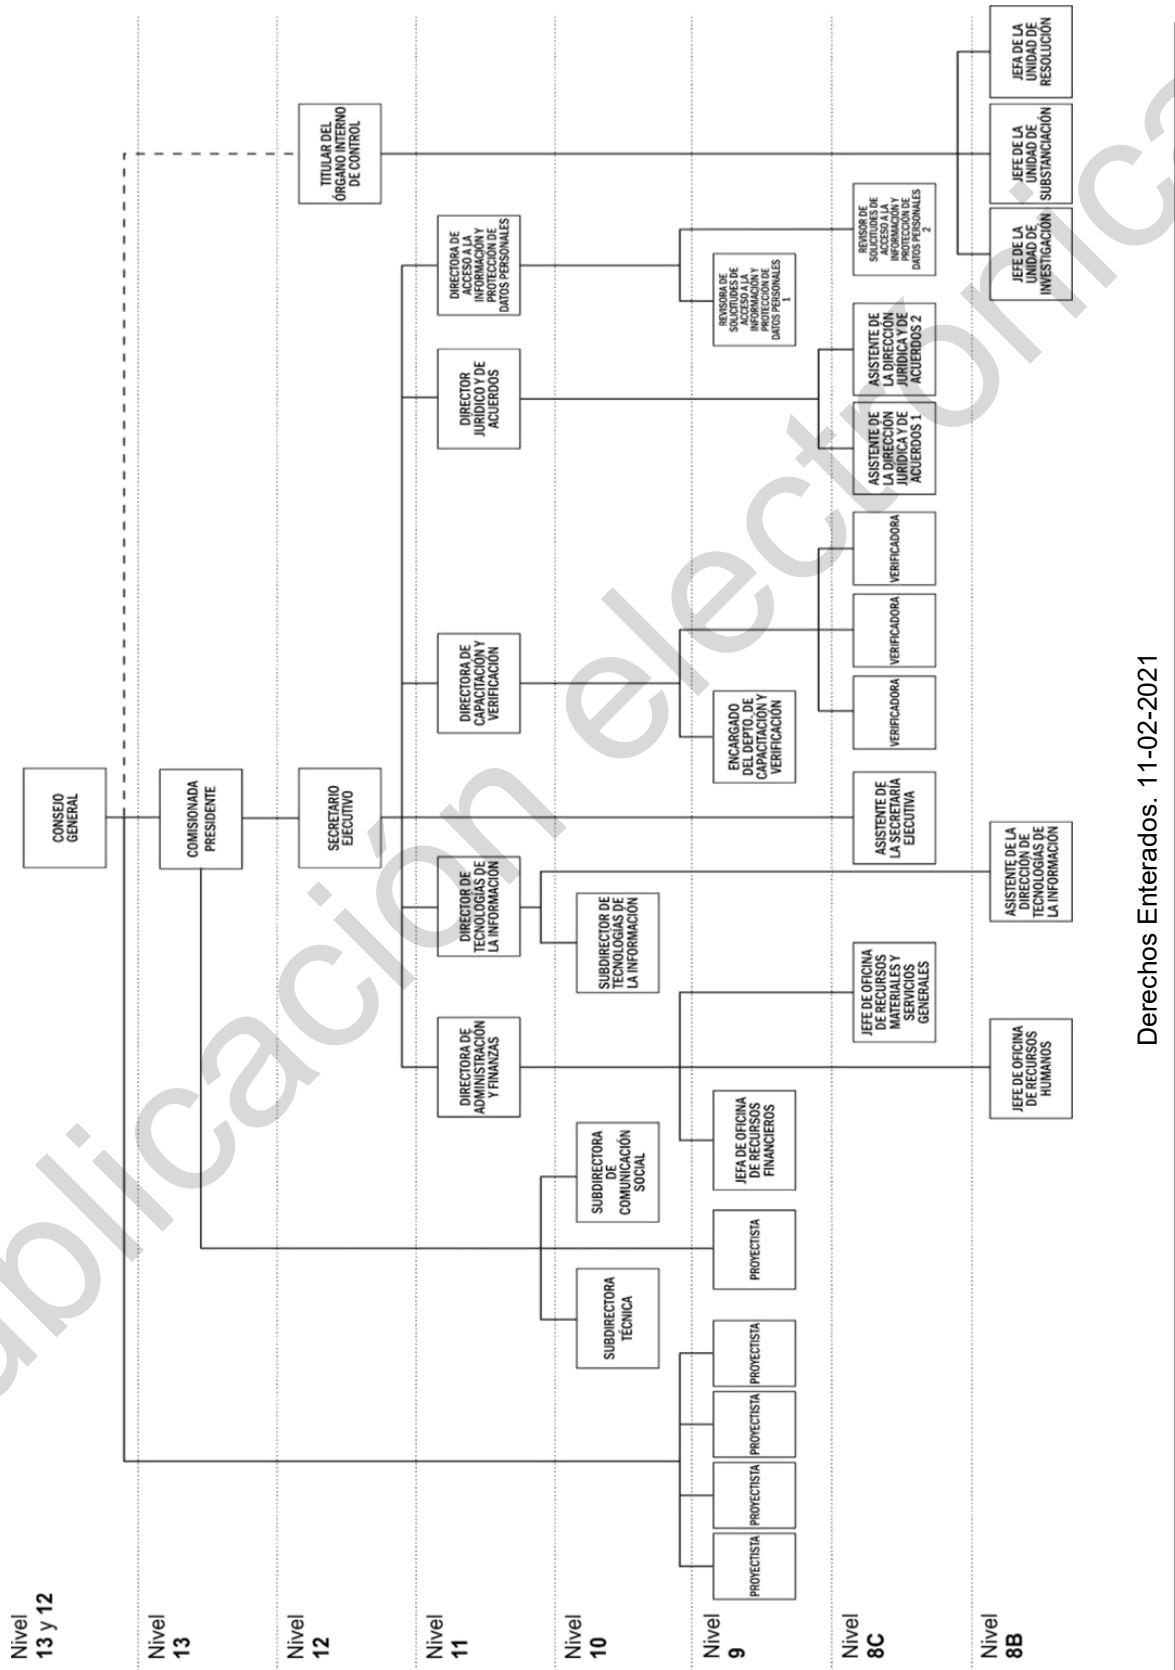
Nivel 13 y 12

Nivel 13

Nivel 12

Nivel 11

Nivel 10

Nivel 9

Nivel 8C

Nivel 8B

CONSEJO GENERAL

TITULAR DEL ÓRGANO INTERNO DE CONTROL

COMISIONADA PRESIDENTE

SECRETARIO EJECUTIVO

DIRECTORA DE ADMINISTRACIÓN Y FINANZAS

DIRECTOR DE TECNOLOGÍAS DE LA INFORMACIÓN

DIRECTORA DE CAPACITACIÓN Y VERIFICACIÓN

DIRECTOR JURÍDICO Y DE ACUERDOS

DIRECTORA DE ACCESO A LA INFORMACIÓN Y PROTECCIÓN DE DATOS PERSONALES

SUBDIRECTORA TÉCNICA

SUBDIRECTORA DE COMUNICACIÓN SOCIAL

SUBDIRECTOR DE TECNOLOGÍAS DE LA INFORMACIÓN

PROYECTISTA

PROYECTISTA

PROYECTISTA

PROYECTISTA

PROYECTISTA

JEFA DE OFICINA DE RECURSOS FINANCIEROS

JEFE DE OFICINA DE RECURSOS MATERIALES Y SERVICIOS GENERALES

ENCARGADO DEL DEPTO. DE CAPACITACIÓN Y VERIFICACIÓN

REVISORA DE SOLICITUDES DE ACCESO A LA INFORMACIÓN Y PROTECCIÓN DE DATOS PERSONALES 1

VERIFICADORA

VERIFICADORA

VERIFICADORA

ASISTENTE DE LA SECRETARÍA EJECUTIVA

ASISTENTE DE LA DIRECCIÓN JURÍDICA Y DE ACUERDOS 1

ASISTENTE DE LA DIRECCIÓN JURÍDICA Y DE ACUERDOS 2

REVISOR DE SOLICITUDES DE ACCESO A LA INFORMACIÓN Y PROTECCIÓN DE DATOS PERSONALES 2

JEFE DE OFICINA DE RECURSOS HUMANOS

ASISTENTE DE LA DIRECCIÓN DE TECNOLOGÍAS DE LA INFORMACIÓN

JEFE DE LA UNIDAD DE INVESTIGACIÓN

JEFE DE LA UNIDAD DE SUBSTANCIACIÓN

JEFA DE LA UNIDAD DE RESOLUCIÓN

Derechos Enterados. 11-02-2021

publicación electrónica